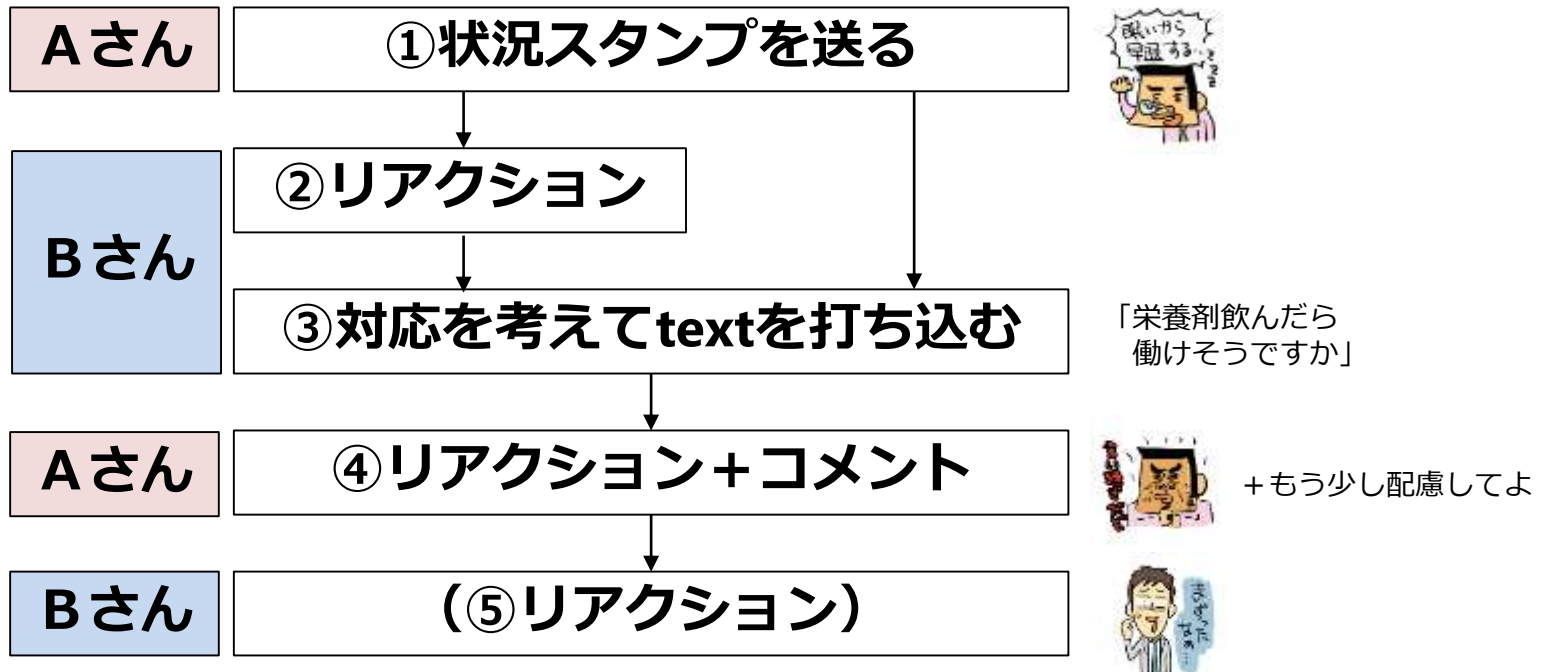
Aさん

①状況スタンプを送る

眠いから早退する…

Bさん

②リアクション

③対応を考えてtextを打ち込む

「栄養剤飲んだら働けそうですか」

Aさん

④リアクション+コメント

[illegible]

+もう少し配慮してよ

Bさん

(⑤リアクション)

まずったなぁ…